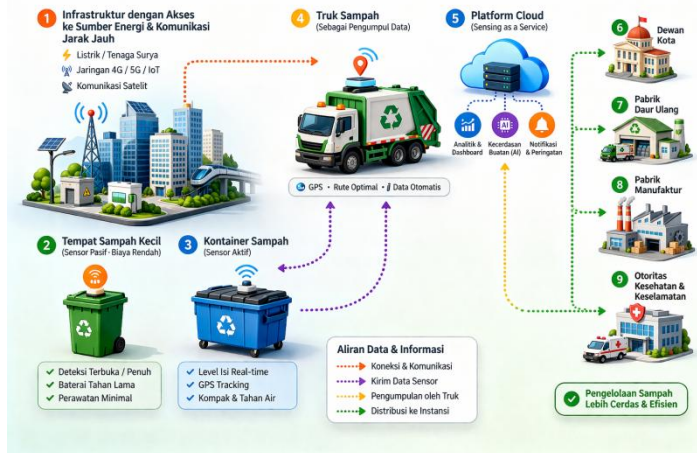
1 Infrastruktur dengan Akses ke Sumber Energi & Komunikasi Jarak Jauh

Listrik / Tenaga Surya
Jaringan 4G / 5G / IoT
Komunikasi Satelit

4 Truk Sampah
(Sebagai Pengumpul Data)

GPS · Rute Optimal · Data Otomatis

5 Platform Cloud
(Sensing as a Service)

Analitik & Dashboard
Kecerdasan Buatan (AI)
Notifikasi & Peringatan

6 Dewan Kota

7 Pabrik Daur Ulang

8 Pabrik Manufaktur

9 Otoritas Kesehatan & Keselamatan

2 Tempat Sampah Kecil
(Sensor Pasif · Biaya Rendah)

Deteksi Terbuka / Penuh
Baterai Tahan Lama
Perawatan Minimal

3 Kontainer Sampah
(Sensor Aktif)

Level Isi Real-time
GPS Tracking
Kompak & Tahan Air

Aliran Data & Informasi
Koneksi & Komunikasi
Kirim Data Sensor
Pengumpulan oleh Truk
Distribusi ke Instansi

Pengelolaan Sampah Lebih Cerdas & Efisien